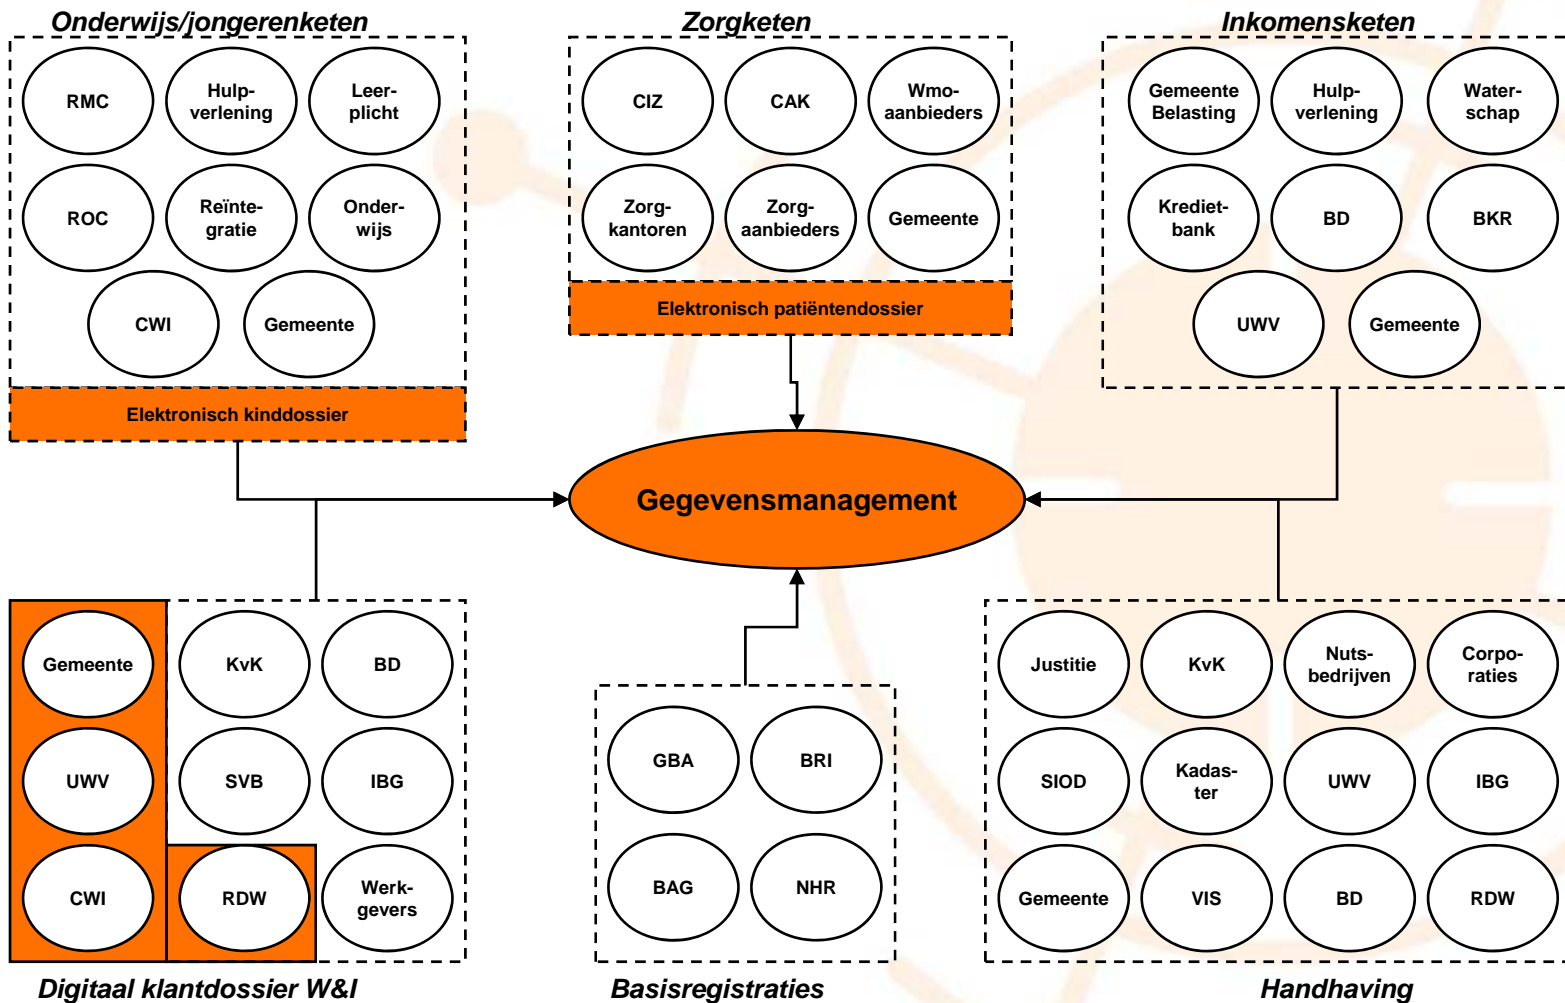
Onderwijs/jongerenketen

RMC
Hulpverlening
Leerplicht
ROC
Reïntegratie
Onderwijs
CWI
Gemeente

Elektronisch kinddossier

Zorgketen

CIZ
CAK
Wmo-aanbieders
Zorgkantoren
Zorgaanbieders
Gemeente

Elektronisch patiëntendossier

Inkomensketen

Gemeente Belasting
Hulpverlening
Waterschap
Kredietbank
BD
BKR
UWV
Gemeente

Gegevensmanagement

Gemeente
KvK
BD
UWV
SVB
IBG
CWI
RDW
Werkgevers

Digitaal klantdossier W&I

GBA
BRI
BAG
NHR

Basisregistraties

Justitie
KvK
Nutsbedrijven
Corporaties
SIOD
Kadaster
UWV
IBG
Gemeente
VIS
BD
RDW

Handhaving